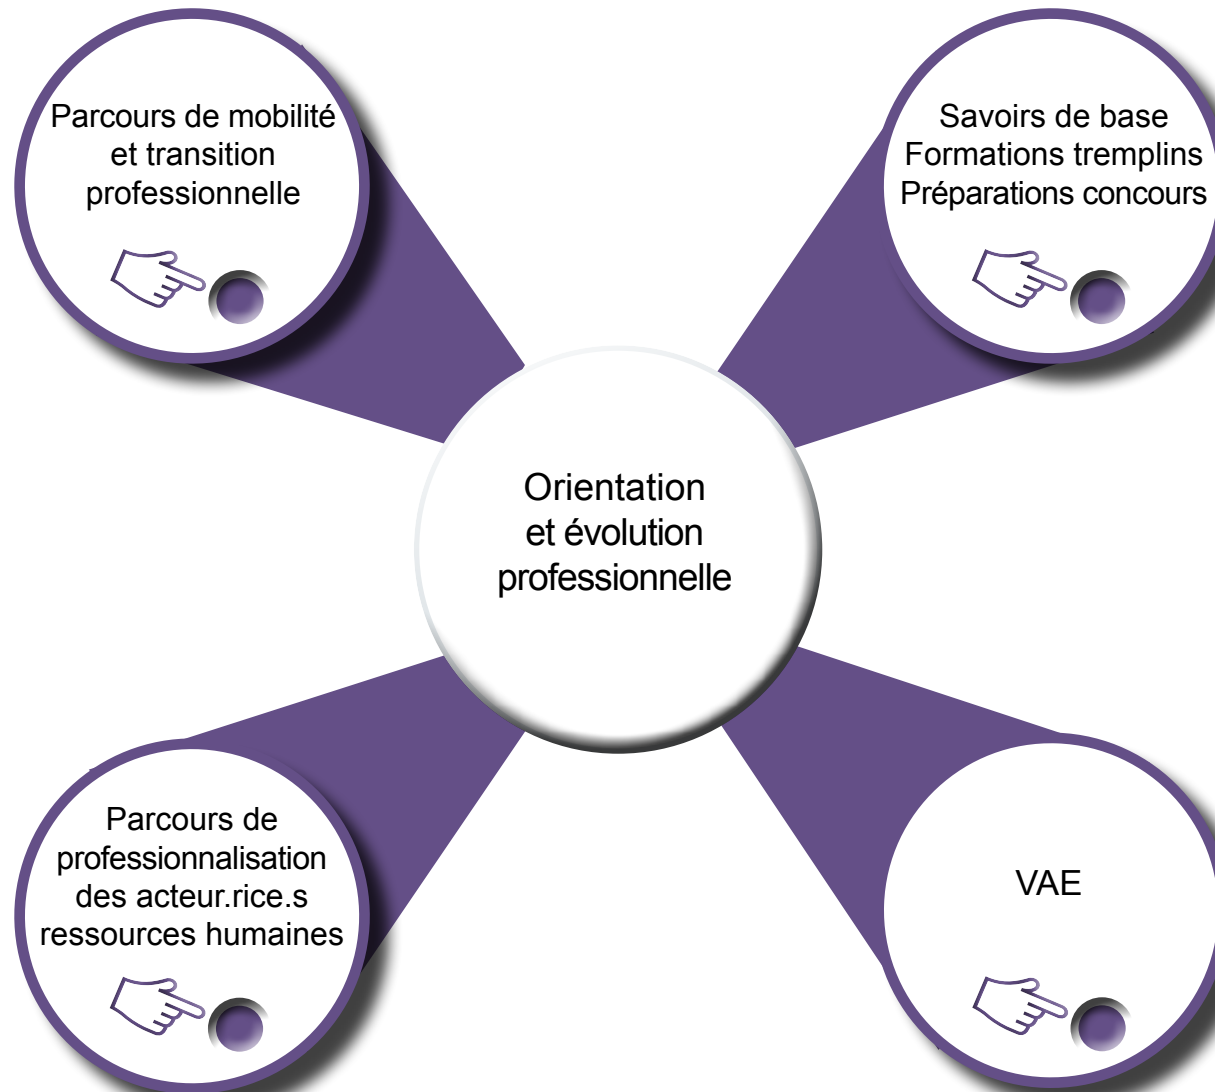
Parcours de mobilité et transition professionnelle

Savoirs de base
Formations tremplins
Préparations concours

Orientation et évolution professionnelle

Parcours de professionnalisation des acteur.rice.s ressources humaines

VAE